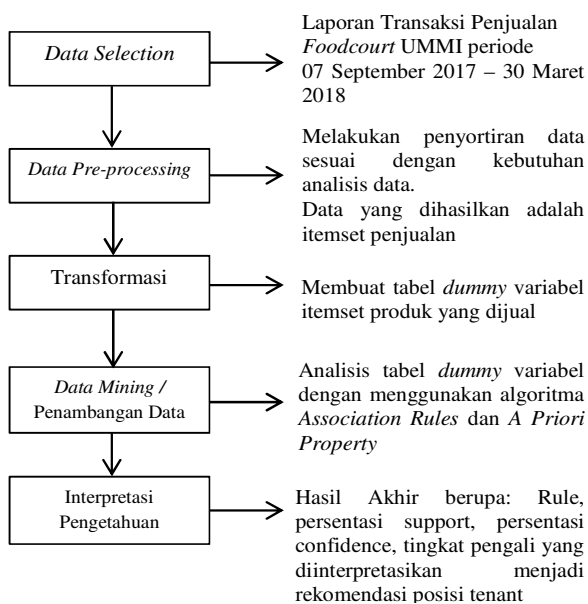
Data Selection

Laporan Transaksi Penjualan Foodcourt UMMI periode 07 September 2017 – 30 Maret 2018

Data Pre-processing

Melakukan penyortiran data sesuai dengan kebutuhan analisis data.
Data yang dihasilkan adalah itemset penjualan

Transformasi

Membuat tabel dummy variabel itemset produk yang dijual

Data Mining / Penambangan Data

Analisis tabel dummy variabel dengan menggunakan algoritma Association Rules dan A Priori Property

Interpretasi Pengetahuan

Hasil Akhir berupa: Rule, persentasi support, persentasi confidence, tingkat pengali yang diinterpretasikan menjadi rekomendasi posisi tenant